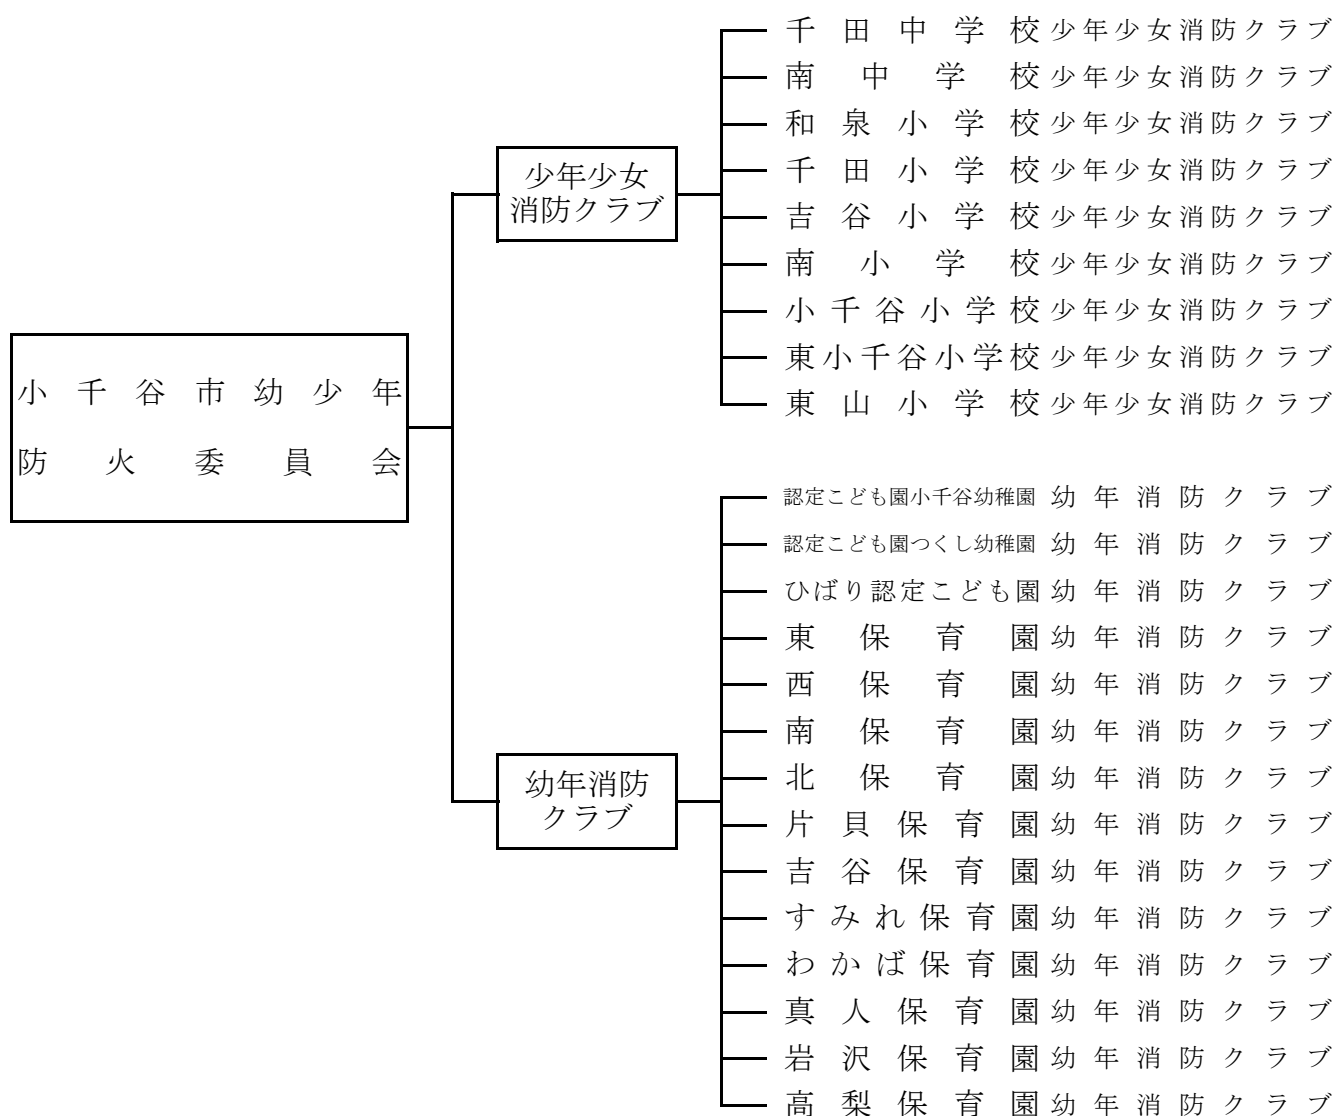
小千谷市幼少年防火委員会

少年少女消防クラブ

千田中学校少年少女消防クラブ
南中学校少年少女消防クラブ
和泉小学校少年少女消防クラブ
千田小学校少年少女消防クラブ
吉谷小学校少年少女消防クラブ
南小学校少年少女消防クラブ
小千谷小学校少年少女消防クラブ
東小千谷小学校少年少女消防クラブ
東山小学校少年少女消防クラブ

幼年消防クラブ

認定こども園小千谷幼稚園幼年消防クラブ
認定こども園つくし幼稚園幼年消防クラブ
ひばり認定こども園幼年消防クラブ
東保育園幼年消防クラブ
西保育園幼年消防クラブ
南保育園幼年消防クラブ
北保育園幼年消防クラブ
片貝保育園幼年消防クラブ
吉谷保育園幼年消防クラブ
すみれ保育園幼年消防クラブ
わかば保育園幼年消防クラブ
真人保育園幼年消防クラブ
岩沢保育園幼年消防クラブ
高梨保育園幼年消防クラブ